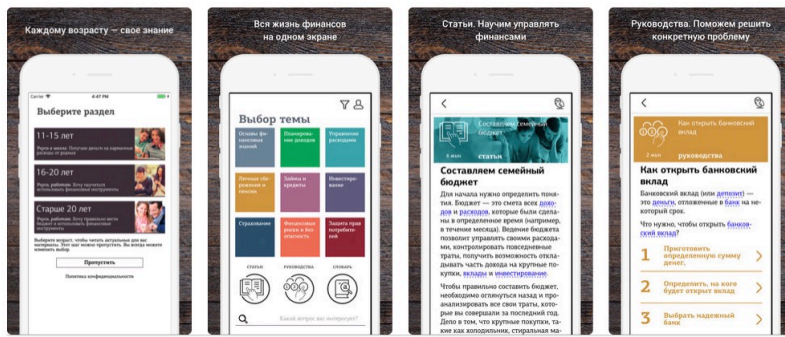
Каждому возрасту — свое знание

Carrier

Выберите раздел

11-15 лет

16-20 лет

Старше 20 лет

Пропустить

Политика конфиденциальности

Вся жизнь финансов на одном экране

Выбор темы

Основы финансовых знаний

Планирование расходов

Управление расходами

Личные сбережения и ресурсы

Займы и кредиты

Инвестирование

Страхование

Финансовые риски и безопасность

Защита прав потребителей

СТАТЬИ

РУКОВОДСТВА

СЛОВАРЬ

Какой вопрос вас интересует?

Статьи. Научим управлять финансами

Составляем семейный бюджет

5 мин

статьи

Составляем семейный бюджет

Для начала нужно определить понятия. Бюджет — это смета всех доходов и расходов, которые были сделаны в определенное время (например, в течение месяца). Ведение бюджета позволит управлять своими расходами, контролировать необязательные траты, получить возможность откладывать часть дохода на крупные покупки, вклады и инвестирование.

Чтобы правильно составить бюджет, необходимо оглянуться назад и проанализировать все траты, которые вы совершили за последний год. Дело в том, что крупные покупки, такие как холодильник, стиральная ма-

Руководства. Поможем решить конкретную проблему

Как открыть банковский вклад

2 мин

руководства

Как открыть банковский вклад

Банковский вклад (или депозит) — это деньги, отложенные в банк на некоторый срок.

Что нужно, чтобы открыть банковский вклад?

1 Приготовить определенную сумму денег.

2 Определить, на кого будет открыт вклад

3 Выбрать надежный банк